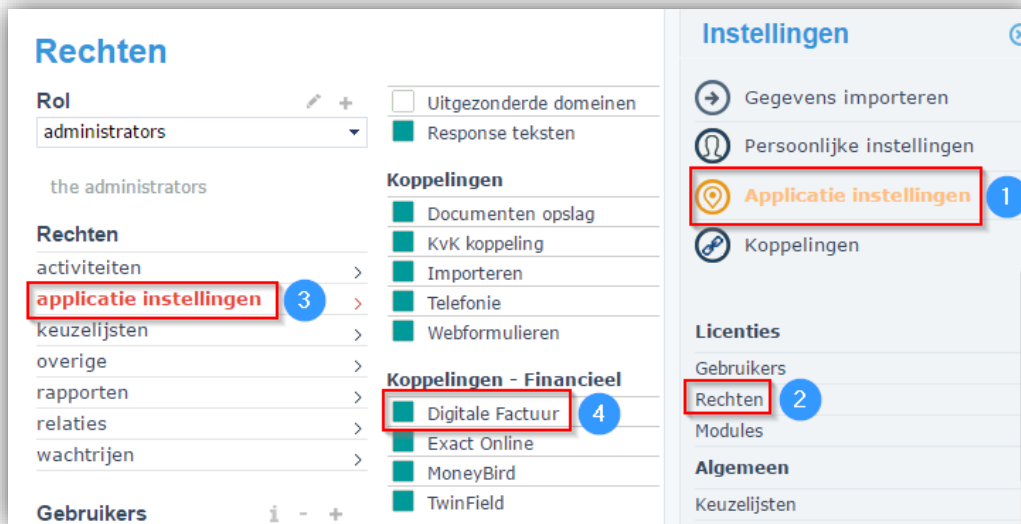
Rechten

Rol

administrators

the administrators

Rechten

activiteiten

applicatie instellingen

3

keuzelijsten

overige

rapporten

relaties

wachtrijen

Gebruikers

Uitgezonderde domeinen

Response teksten

Koppelingen

Documenten opslag

KvK koppeling

Importeren

Telefonie

Webformulieren

Koppelingen - Financieel

Digitale Factuur

4

Exact Online

MoneyBird

TwinField

Instellingen

Gegevens importeren

Persoonlijke instellingen

Applicatie instellingen

1

Koppelingen

Licenties

Gebruikers

Rechten

2

Modules

Algemeen

Keuzelijsten